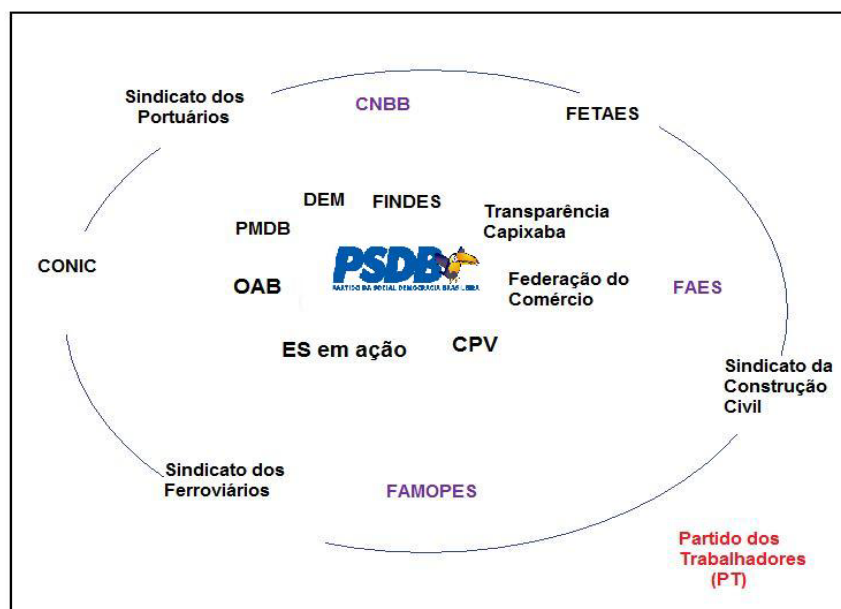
Sindicato dos Portuários

CNBB

FETAES

DEM

FINDES

Transparência Capixaba

PMDB

CONIC

PSDB
PARTIDO DA SOCIAL DEMOCRACIA BRASILEIRA

OAB

Federação do Comércio

FAES

ES em ação

CPV

Sindicato da Construção Civil

Sindicato dos Ferroviários

FAMOPES

Partido dos Trabalhadores (PT)